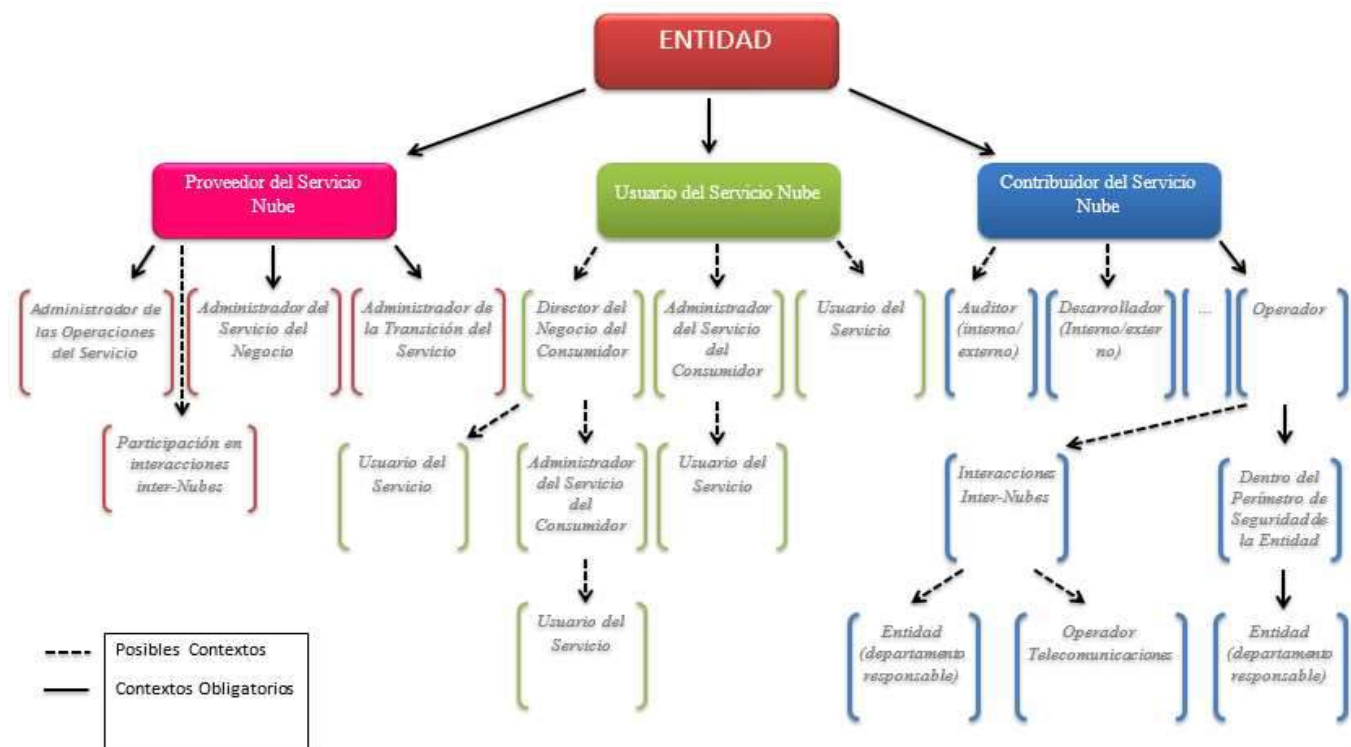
ENTIDAD

Proveedor del Servicio Nube

Usuario del Servicio Nube

Contribuidor del Servicio Nube

Administrador de las Operaciones del Servicio

Administrador del Servicio del Negocio

Administrador de la Transición del Servicio

Participación en interacciones inter-Nubes

Director del Negocio del Consumidor

Administrador del Servicio del Consumidor

Usuario del Servicio

Usuario del Servicio

Administrador del Servicio del Consumidor

Usuario del Servicio

Usuario del Servicio

Auditor (interno/ externo)

Desarrollador (Interno/externo)

...

Operador

Interacciones Inter-Nubes

Dentro del Perímetro de Seguridad de la Entidad

Entidad (departamento responsable)

Operador Telecomunicaciones

Entidad (departamento responsable)

Posibles Contextos

Contextos Obligatorios